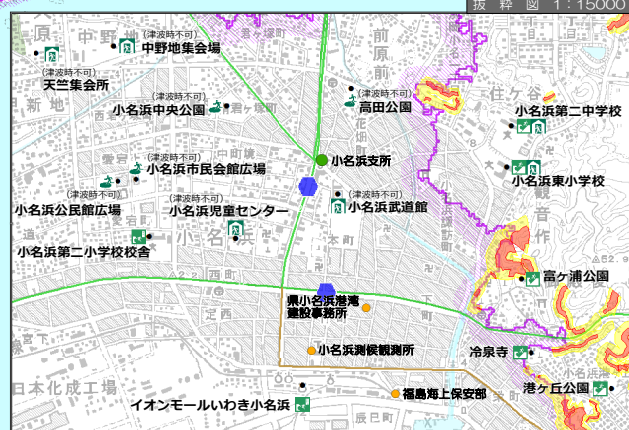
抜 粋 図 1 : 15000

(津波時不可)
中野地集会場

(津波時不可)
天竺集会所

(津波時不可)
小名浜中央公園

高田公園

小名浜第二中学校

小名浜支所

小名浜東小学校

(津波時不可)
小名浜市民会館広場

(津波時不可)
小名浜公民館広場

(津波時不可)
小名浜児童センター

(津波時不可)
小名浜武道館

小名浜第二小学校校舎

富ケ浦公園

県小名浜港湾建設事務所

小名浜測候観測所

冷泉寺

港ケ丘公園

イオンモールいわき小名浜

福島海上保安部

中野

前原

住ケ谷

日本化成工場

西町

辰巳町